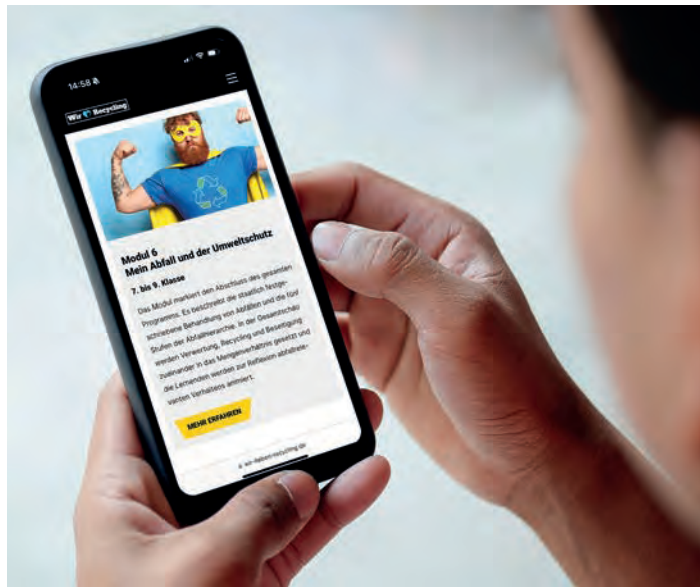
14:58

Wir Recycling

Modul 6
Mein Abfall und der Umweltschutz

7. bis 9. Klasse

Das Modul markiert den Abschluss des gesamten Programms. Es beschreibt die staatlich festgeschriebene Behandlung von Abfällen und die fünf Stufen der Abfallhierarchie. In der Gesamtschau werden Verwertung, Recycling und Beseitigung zueinander in das Mengenverhältnis gesetzt und die Lernenden werden zur Reflexion abfallrelevanten Verhaltens animiert.

MEHR ERFAHREN

wir-lieben-recycling.de